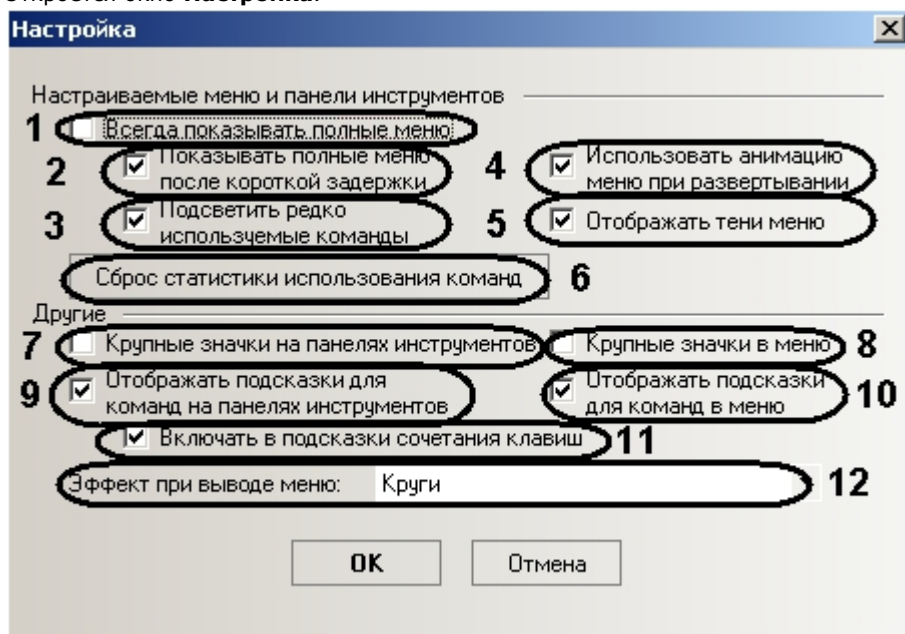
Откроется окно Настройка.

Настройка

Настраиваемые меню и панели инструментов

1 Всегда показывать полные меню

2 Показывать полные меню после короткой задержки

4 Использовать анимацию меню при развертывании

3 Подсветить редко используемые команды

5 Отображать тени меню

Сброс статистики использования команд 6

Другие

7 Крупные значки на панелях инструментов

Крупные значки в меню 8

9 Отображать подсказки для команд на панелях инструментов

Отображать подсказки для команд в меню 10

Включать в подсказки сочетания клавиш 11

Эффект при выводе меню: Круги 12

OK

Отмена